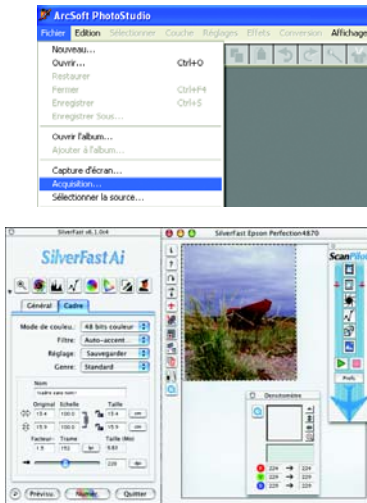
ArcSoft PhotoStudio

Fichier Edition Sélectionner Couche Réglages Effets Conversion Affichage

Nouveau...
Ouvrir... Ctrl+O
Restaurer
Fermer Ctrl+F4
Enregistrer Ctrl+S
Enregistrer Sous...

Ouvrir l'album...
Ajouter à l'album...

Capture d'écran...
Acquisition...
Sélectionner la source...

SilverFast v6.1.0r4

SilverFast Epson Perfection4870

SilverFast Ai

Général Cadre

Mode de couleu: 48 bits couleur
Filtre: Auto-accent
Réglage: Sauvegarder
Genre: Standard

Nom
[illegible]

Original Echelle Taille
15.4 100.0 15.4 cm
15.9 100.0 15.9 cm

Facteur- Trame Taille (Mo)
1.5 152 lpi 9.83

220 dpi

Prévisu. Numér. Quitter

Densitomètre

224 → 224
229 → 229
229 → 229

ScanPilot

Prefs